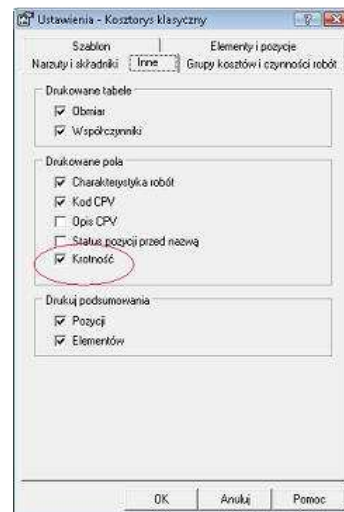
Ustawienia - Kosztorys klasyczny

Szablon
Elementy i pozycje
Narzuty i składniki
Inne
Grupy kosztów i czynności robót

Drukowane tabele
Obmiar
Współczynniki

Drukowane pola
Charakterystyka robót
Kod CPV
Opis CPV
Status pozycji przed nazwą
Krotność

Drukuj podsumowania
Pozycji
Elementów

OK
Anuluj
Pomoc